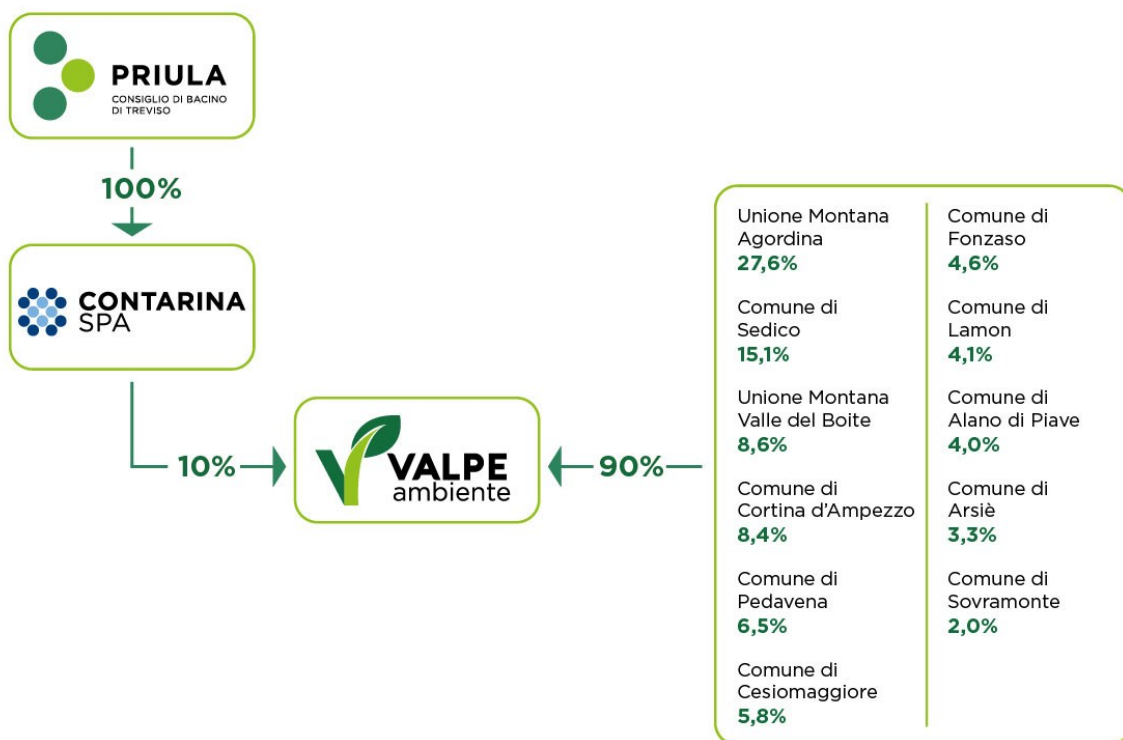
PRIULA
CONSIGLIO DI BACINO DI TREVISO

100%

CONTARINA SPA

10%

VALPE ambiente

90%

Unione Montana Agordina
27,6%

Comune di Sedico
15,1%

Unione Montana Valle del Boite
8,6%

Comune di Cortina d'Ampezzo
8,4%

Comune di Pedavena
6,5%

Comune di Cesiomaggiore
5,8%

Comune di Fonzaso
4,6%

Comune di Lamon
4,1%

Comune di Alano di Piave
4,0%

Comune di Arsiè
3,3%

Comune di Sovramonte
2,0%